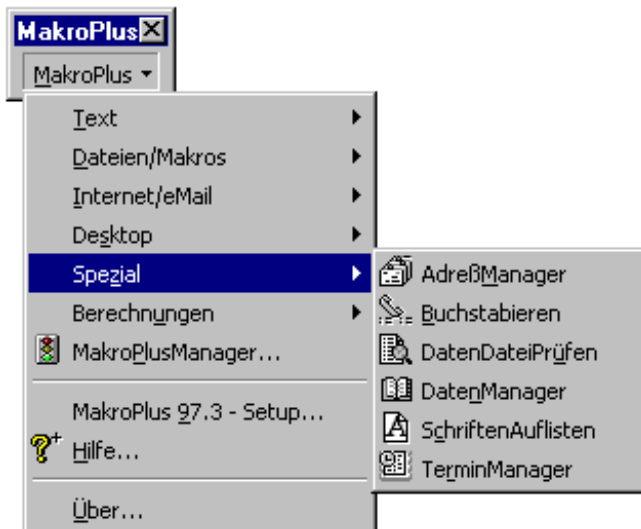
MakroPlus

MakroPlus ▾

Text
Dateien/Makros
Internet/eMail
Desktop
Spezial
Berechnungen
MakroPlusManager...
MakroPlus 97.3 - Setup...
Hilfe...
Über...

AdreßManager
Buchstabieren
DatenDateiPrüfen
DatenManager
SchriftenAuflisten
TerminManager